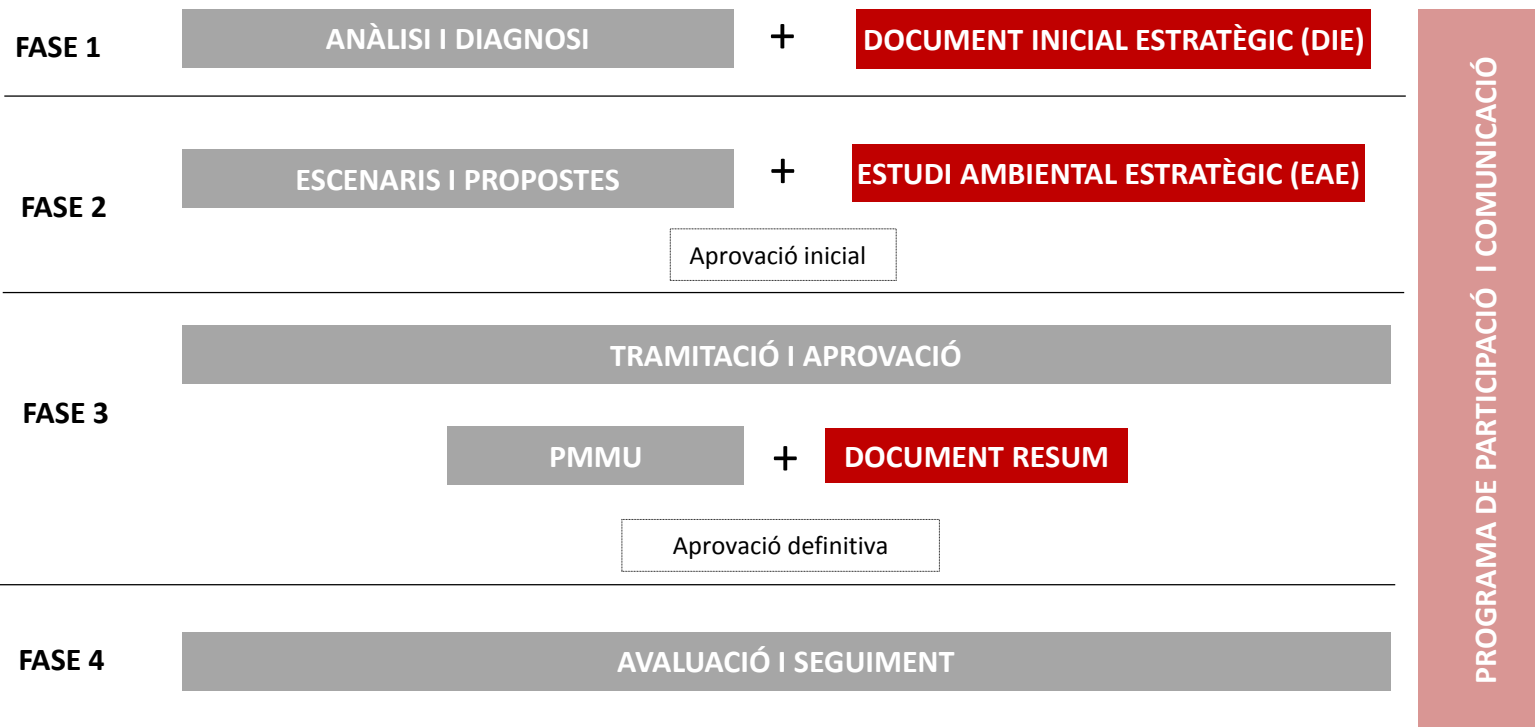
FASE 1
ANÀLISI I DIAGNOSI
+
DOCUMENT INICIAL ESTRATÈGIC (DIE)

FASE 2
ESCENARIS I PROPOSTES
+
ESTUDI AMBIENTAL ESTRATÈGIC (EAE)
Aprovació inicial

FASE 3
TRAMITACIÓ I APROVACIÓ
PMMU
+
DOCUMENT RESUM
Aprovació definitiva

FASE 4
AVALUACIÓ I SEGUIMENT

PROGRAMA DE PARTICIPACIÓ I COMUNICACIÓ